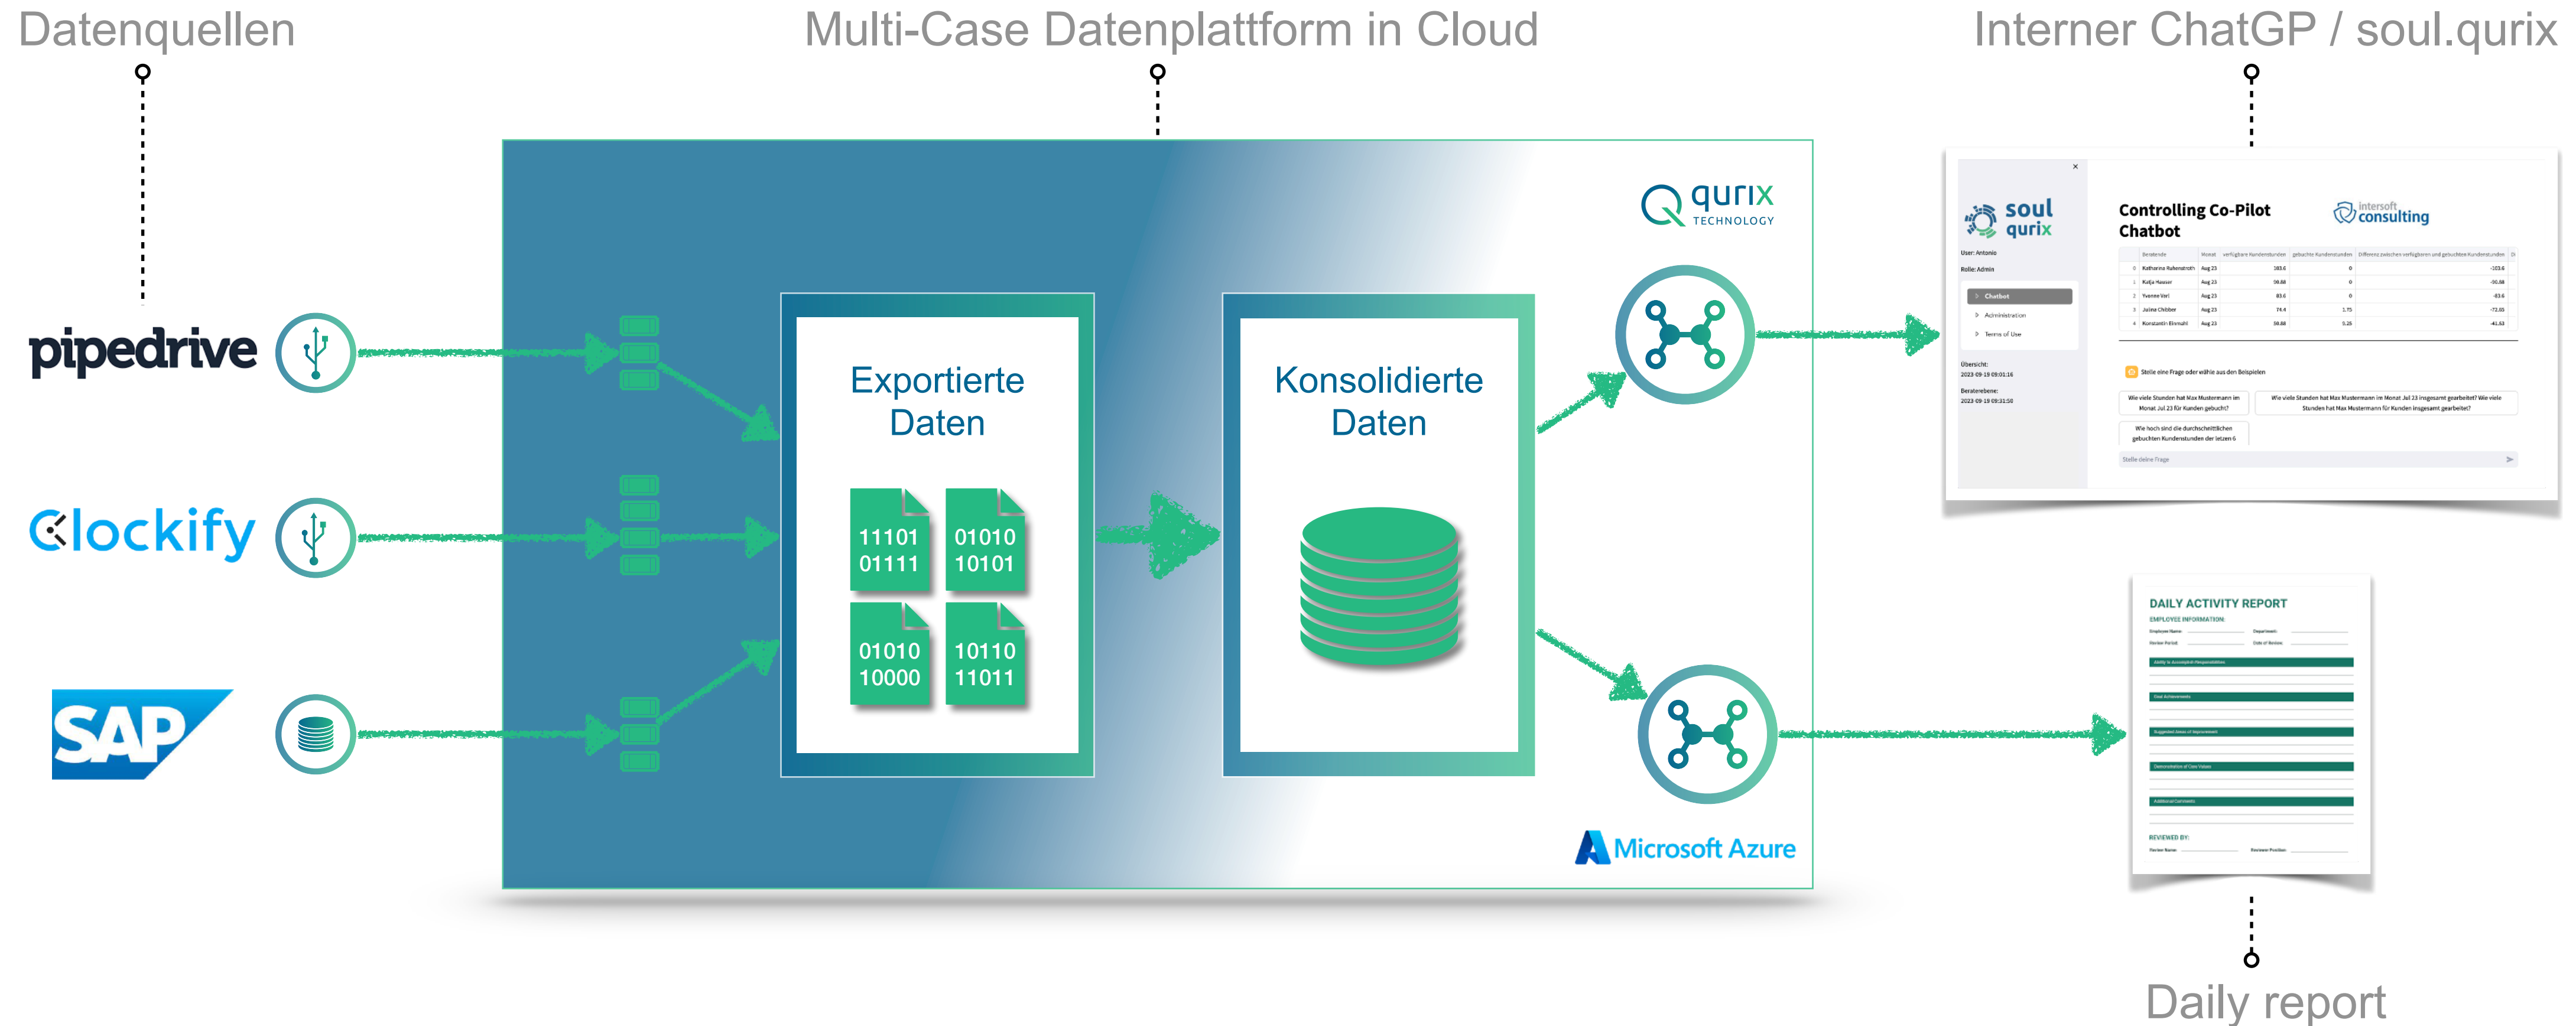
Datenquellen

Multi-Case Datenplattform in Cloud

Interner ChatGP / soul.qurix

pipedrive

Clockify

SAP

qurix TECHNOLOGY

Exportierte Daten

11101 01111

01010 10101

01010 10000

10110 11011

Konsolidierte Daten

Microsoft Azure

soul qurix

User: Antonio

Rolle: Admin

Chatbot

Administration

Terms of Use

Controlling Co-Pilot Chatbot

intersoft consulting

Stelle eine Frage oder wähle aus den Beispielen

Wie viele Stunden hat Max Mustermann im Monat Jul 23 für Kunden gebucht?

Wie viele Stunden hat Max Mustermann im Monat Jul 23 insgesamt gearbeitet? Wie viele Stunden hat Max Mustermann für Kunden insgesamt gearbeitet?

Wie hoch sind die durchschnittlichen gebuchten Kundenstunden der letzten 6

Stelle deine Frage

DAILY ACTIVITY REPORT

EMPLOYEE INFORMATION:

REVIEWED BY:

Daily report